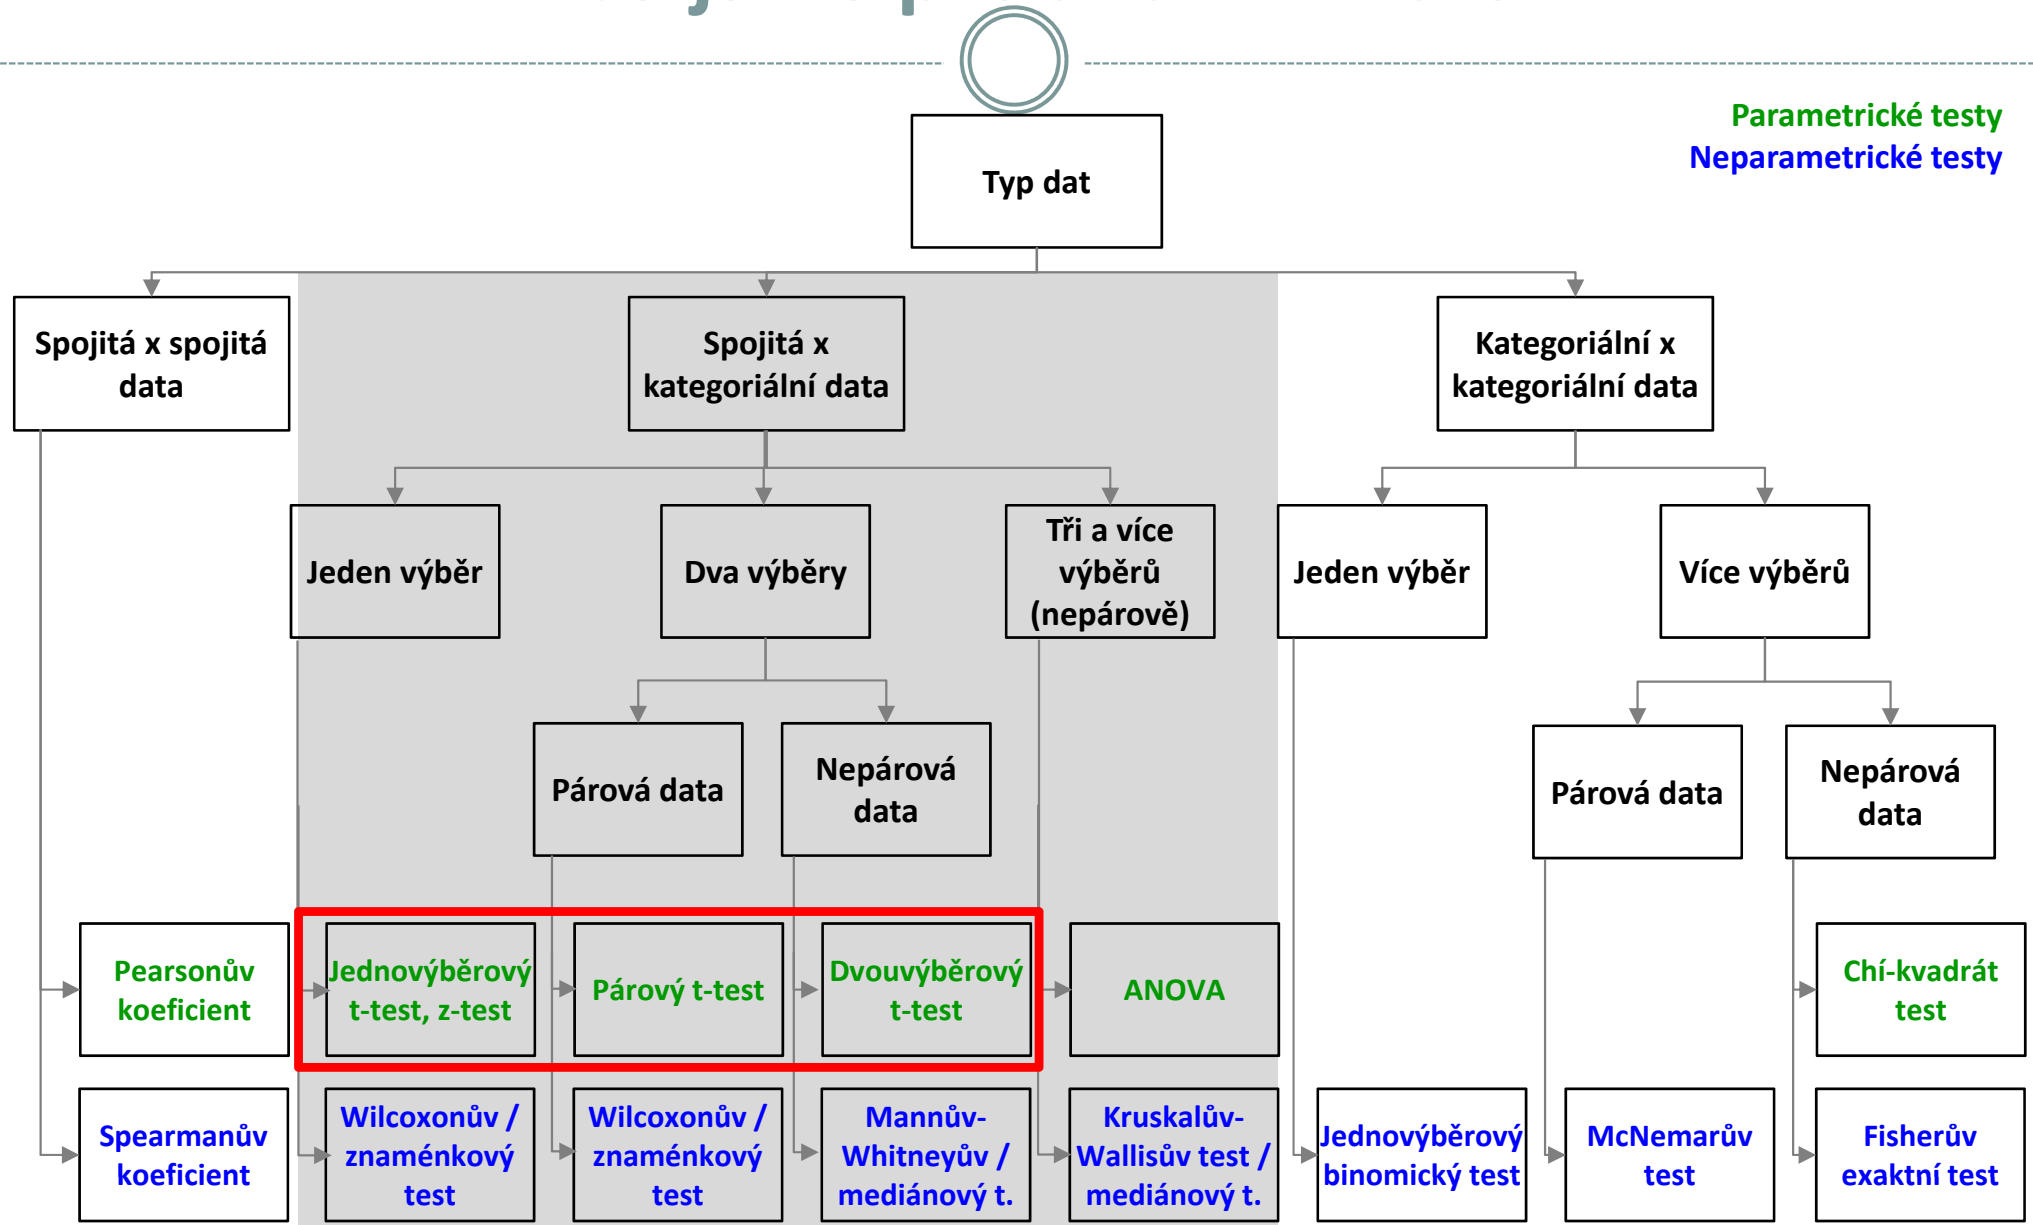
Parametrické testy
Neparametrické testy

Typ dat

Spojitá x spojitá data

Spojitá x kategoriální data

Kategoriální x kategoriální data

Jeden výběr

Dva výběry

Tři a více výběrů (nepárově)

Jeden výběr

Více výběrů

Párová data

Nepárová data

Párová data

Nepárová data

Pearsonův koeficient

Jednovýběrový t-test, z-test

Párový t-test

Dvouvýběrový t-test

ANOVA

Chí-kvadrát test

Spearmanův koeficient

Wilcoxonův / znaménkový test

Wilcoxonův / znaménkový test

Mannův-Whitneyův / mediánový t.

Kruskalův-Wallisův test / mediánový t.

Jednovýběrový binomický test

McNemarův test

Fisherův exaktní test